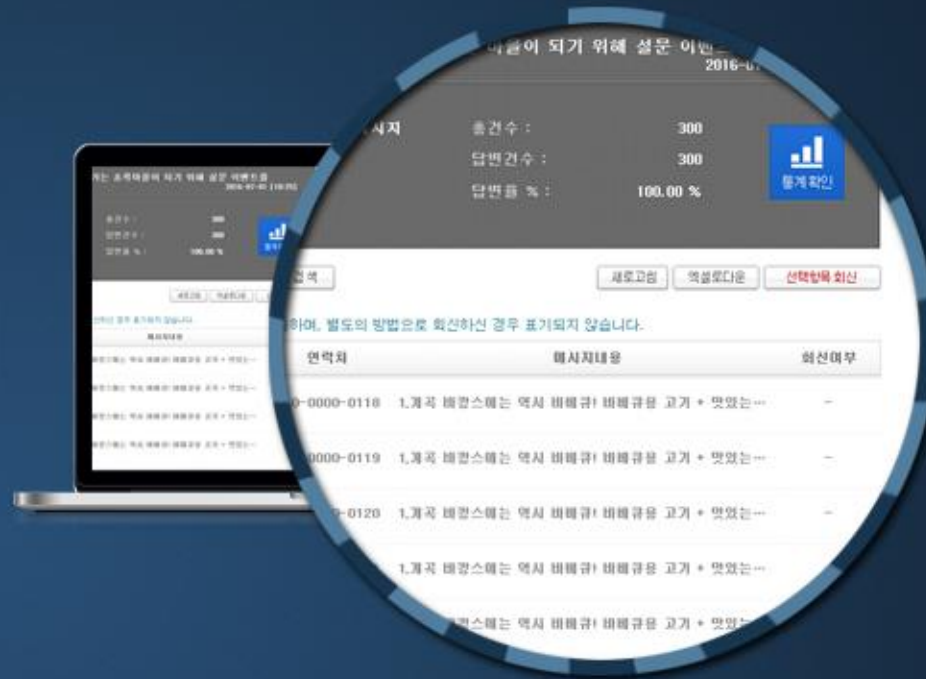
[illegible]이 되기 위해 설문 이벤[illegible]
2016-0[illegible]

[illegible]시지

총건수 : 300
답변건수 : 300
답변율 % : 100.00 %

통계확인

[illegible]검색

새로고침 엑셀로다운 선택항목 회신

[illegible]하여, 별도의 방법으로 회신하신 경우 표기되지 않습니다.

| 연락처 | 메시지내용 | 회신여부 |
|---|---|---|
| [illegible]-0000-0118 | 1.계곡 비캉스에는 역시 바베큐! 바베큐용 고기 + 맛있는… | – |
| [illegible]0000-0119 | 1.계곡 비캉스에는 역시 바베큐! 바베큐용 고기 + 맛있는… | – |
| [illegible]-0120 | 1.계곡 비캉스에는 역시 바베큐! 바베큐용 고기 + 맛있는… | – |
| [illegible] | 1.계곡 비캉스에는 역시 바베큐! 바베큐용 고기 + 맛있는… | – |
| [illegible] | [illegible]캉스에는 역시 바베큐! 바베큐용 고기 + 맛있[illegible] | |